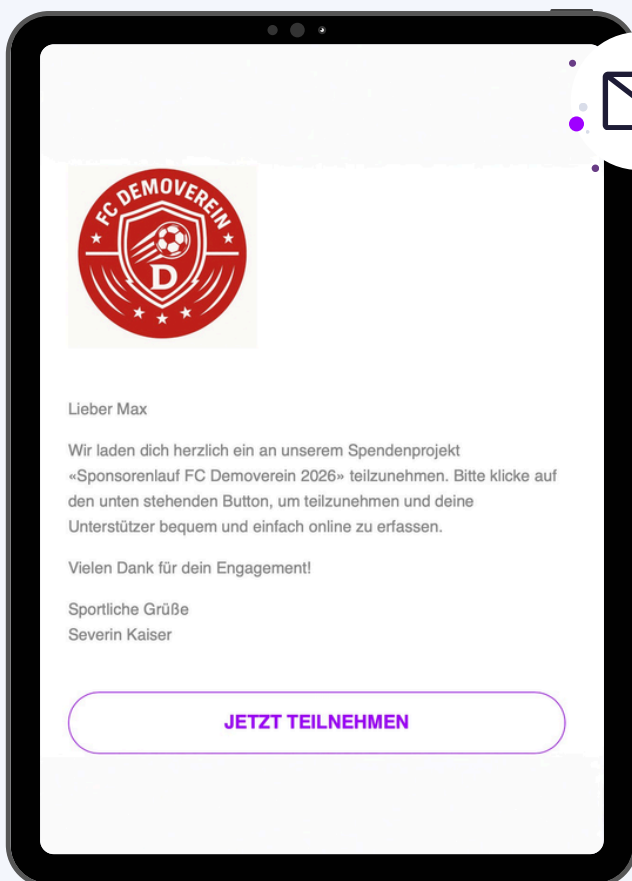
FC DEMOVEREIN
D

Lieber Max

Wir laden dich herzlich ein an unserem Spendenprojekt «Sponsorenlauf FC Demoverein 2026» teilzunehmen. Bitte klicke auf den unten stehenden Button, um teilzunehmen und deine Unterstützer bequem und einfach online zu erfassen.

Vielen Dank für dein Engagement!

Sportliche Grüße
Severin Kaiser

JETZT TEILNEHMEN